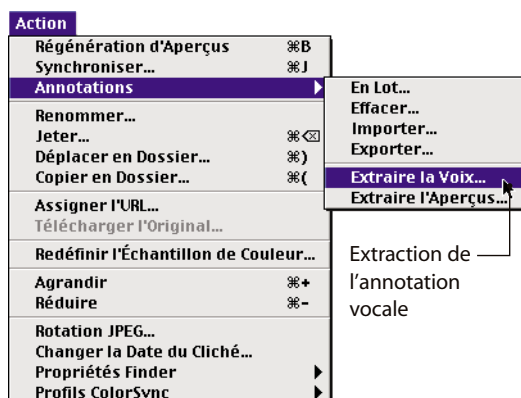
Action

Régénération d'Aperçus ⌘B
Synchroniser... ⌘J
Annotations
Renommer...
Jeter... ⌘⌫
Déplacer en Dossier... ⌘)
Copier en Dossier... ⌘(
Assigner l'URL...
Télécharger l'Original...
Redéfinir l'Échantillon de Couleur...
Agrandir ⌘+
Réduire ⌘-
Rotation JPEG...
Changer la Date du Cliché...
Propriétés Finder
Profils ColorSync

En Lot...
Effacer...
Importer...
Exporter...
Extraire la Voix...
Extraire l'Aperçus...

Extraction de l'annotation vocale